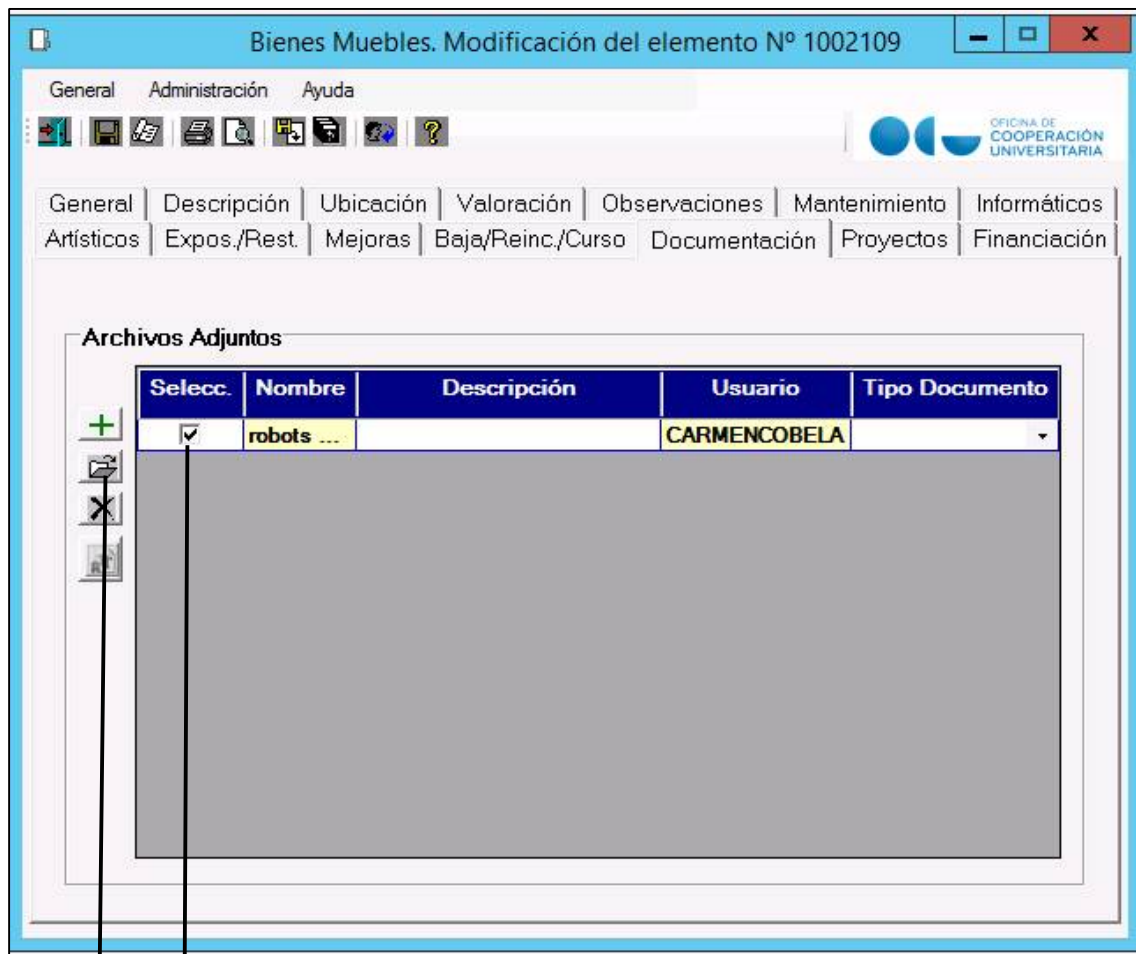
Bienes Muebles. Modificación del elemento Nº 1002109

General Administración Ayuda

OFICINA DE COOPERACIÓN UNIVERSITARIA

General | Descripción | Ubicación | Valoración | Observaciones | Mantenimiento | Informáticos
Artísticos | Expos./Rest. | Mejoras | Baja/Reinc./Curso | Documentación | Proyectos | Financiación

Archivos Adjuntos

| Selecc. | Nombre | Descripción | Usuario | Tipo Documento |
|---|---|---|---|---|
| ☑ | robots ... | | CARMENCOBELA | |